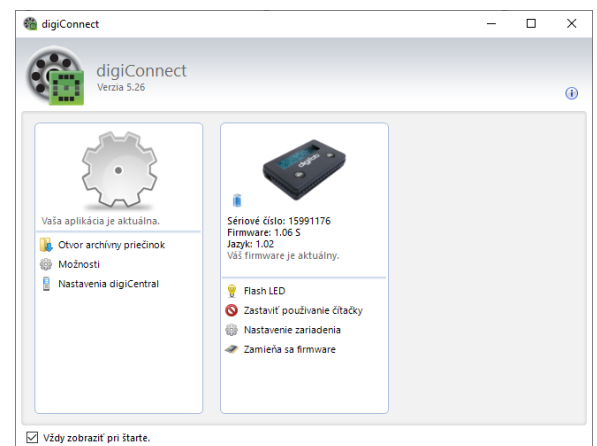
digiConnect

digiConnect
Verzia 5.26

Vaša aplikácia je aktuálna.

Otvor archívny priečinok
Možnosti
Nastavenia digiCentral

Sériové číslo: 15991176
Firmware: 1.06 S
Jazyk: 1.02
Váš firmware je aktuálny.

Flash LED
Zastaviť používanie čítačky
Nastavenie zariadenia
Zamieňa sa firmware

Vždy zobraziť pri štarte.